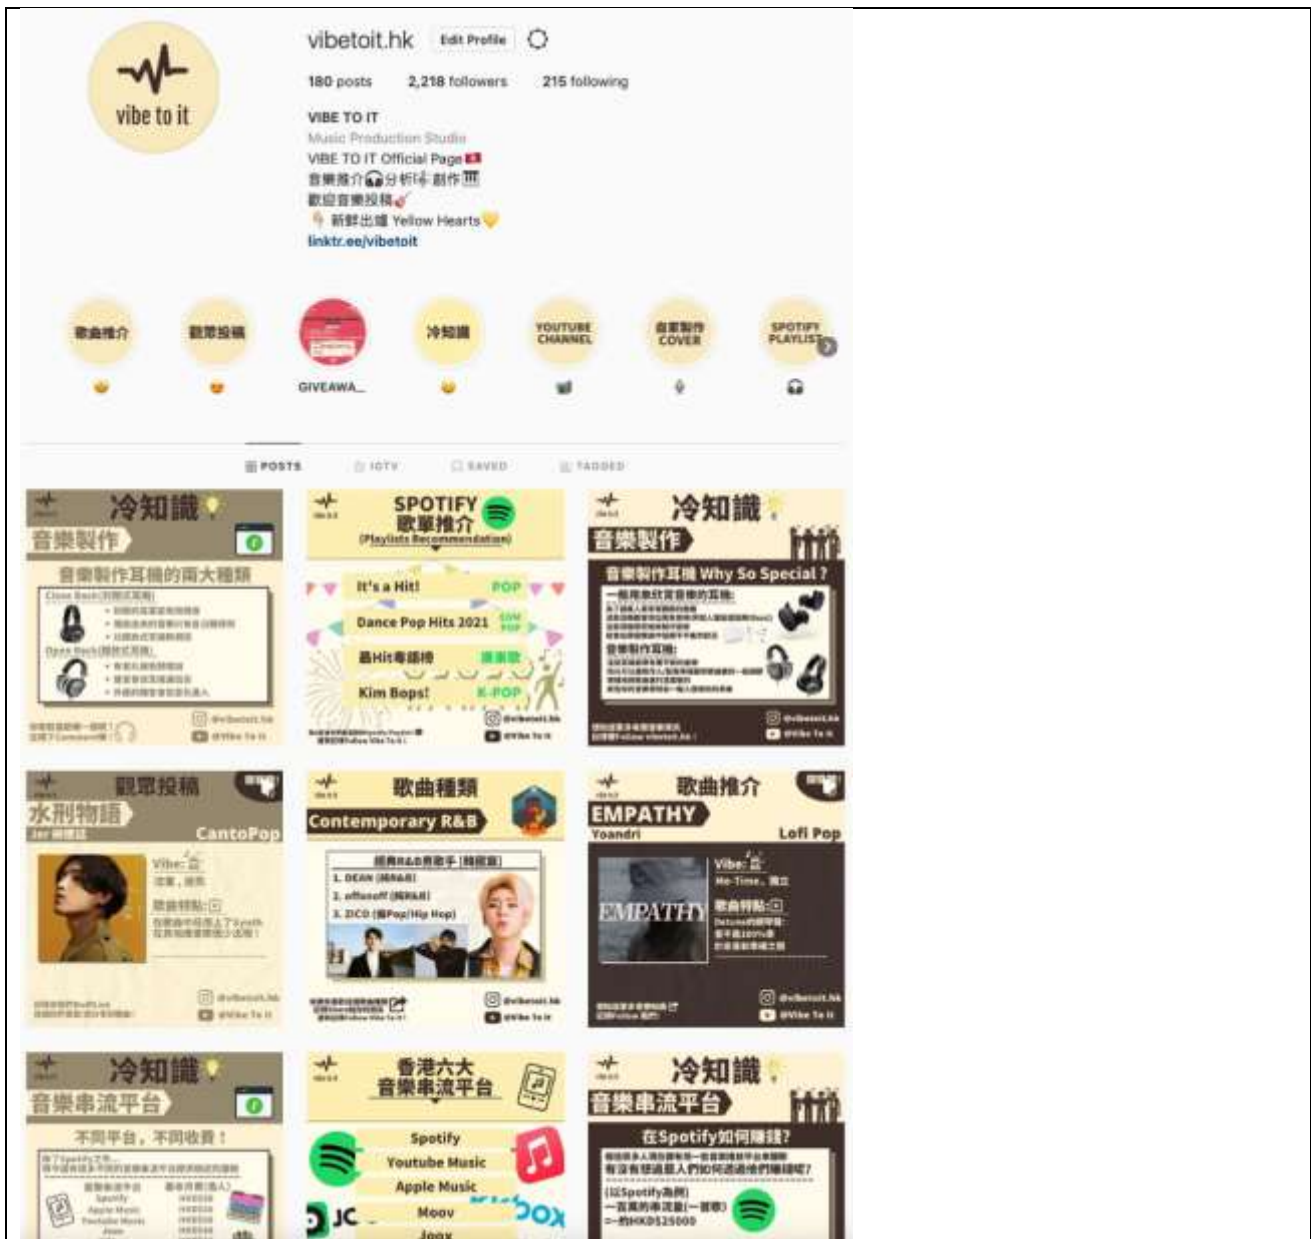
vibe to it

vibetoit.hk Edit Profile

180 posts 2,218 followers 215 following

VIBE TO IT
Music Production Studio
VIBE TO IT Official Page
音樂推介 分析 創作
歡迎音樂投稿
新鮮出爐 Yellow Hearts
linktr.ee/vibetoit

歌曲推介
觀眾投稿
GIVEAWA...
冷知識
YOUTUBE CHANNEL
自家製作 COVER
SPOTIFY PLAYLIST

POSTS IGTV SAVED TAGGED

冷知識
音樂製作
音樂製作耳機的兩大種類
Close Back
Open Back
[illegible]
@vibetoit.hk
@Vibe To It

SPOTIFY 歌單推介
(Playlists Recommendation)
It's a Hit! POP
Dance Pop Hits 2021
最Hit毒舌榜 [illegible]
Kim Bops! K-POP
@vibetoit.hk
@Vibe To It

冷知識
音樂製作
音樂製作耳機 Why So Special？
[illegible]
@vibetoit.hk
@Vibe To It

觀眾投稿
水刑物語
CantoPop
Vibe:
歌曲特點:
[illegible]
@vibetoit.hk
@Vibe To It

歌曲種類
Contemporary R&B
1. DEAN
2. offonoff
3. ZICO
@vibetoit.hk
@Vibe To It

歌曲推介
EMPATHY
Yoandri
Lofi Pop
Vibe:
Me-Time
歌曲特點:
EMPATHY
@vibetoit.hk
@Vibe To It

冷知識
音樂串流平台
不同平台，不同收費！
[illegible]

香港六大 音樂串流平台
Spotify
Youtube Music
Apple Music
Moov
Joox
JOOX

冷知識
音樂串流平台
在Spotify如何賺錢?
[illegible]